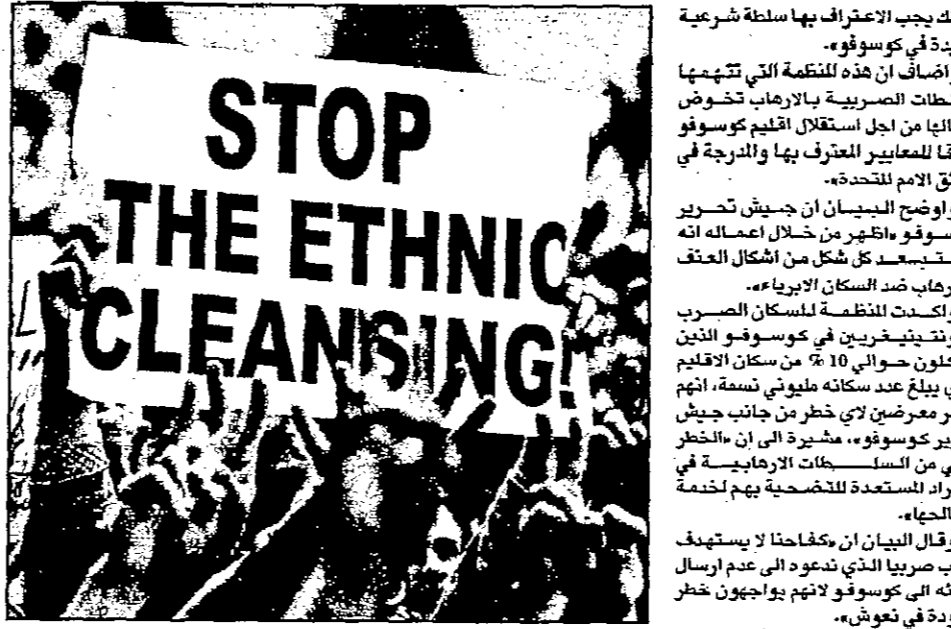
STOP
THE ETHNIC
CLEANSING!

ك يجب الاعتراف بها سلطة شرعية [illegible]دة في كوسوفو».

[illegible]اضاف ان هذه المنظمة التي تتهمها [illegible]لطات الصربية بالارهاب تخوض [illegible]اليا من اجل استقلال اقليم كوسوفو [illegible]قا للمعايير المعترف بها والمدرجة في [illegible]ق الامم المتحدة».

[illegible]اوضح البيان ان جيش تحرير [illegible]سوفو «اظهر من خلال اعماله انه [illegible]ستبعد كل شكل من اشكال العنف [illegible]رهاب ضد السكان الابرياء».

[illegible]اكدت المنظمة للسكان الصرب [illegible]ونتينيغريين في كوسوفو الذين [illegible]كلون حوالي 10 % من سكان الاقليم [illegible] يبلغ عدد سكانه مليوني نسمة، انهم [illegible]ر معرضين لاي خطر من جانب جيش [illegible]ير كوسوفو»، مشيرة الى ان «الخطر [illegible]ي من السلطات الارهابية في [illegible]راد المستعدة للتضحية بهم لخدمة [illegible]الحياء».

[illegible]وقال البيان ان «كفاحنا لا يستهدف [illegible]ب صربيا الذي ندعوه الى عدم ارسال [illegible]ائه الى كوسوفو لانهم يواجهون خطر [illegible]ودة في نعوش».